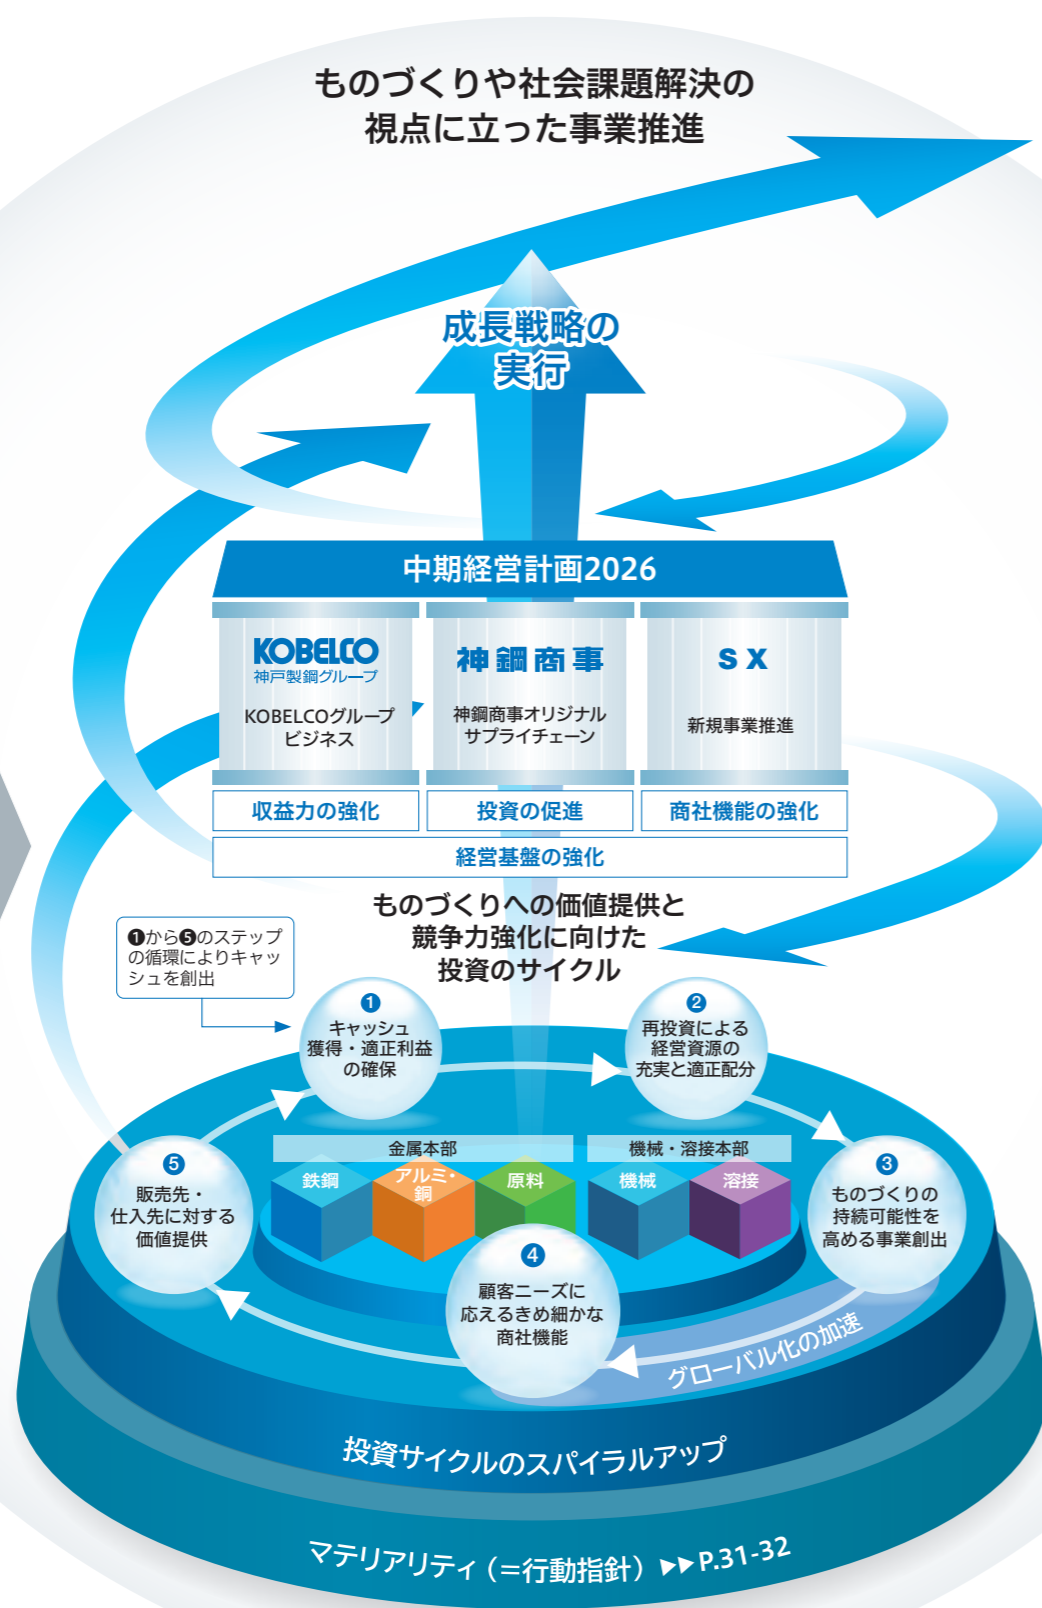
ものづくりや社会課題解決の
視点に立った事業推進

成長戦略の
実行

中期経営計画2026

KOBELCO
神戸製鋼グループ
KOBELCOグループビジネス

神鋼商事
神鋼商事オリジナルサプライチェーン

SX
新規事業推進

収益力の強化
投資の促進
商社機能の強化
経営基盤の強化

ものづくりへの価値提供と
競争力強化に向けた
投資のサイクル

❶から❺のステップの循環によりキャッシュを創出

1
キャッシュ獲得・適正利益の確保

2
再投資による経営資源の充実と適正配分

3
ものづくりの持続可能性を高める事業創出

4
顧客ニーズに応えるきめ細かな商社機能

5
販売先・仕入先に対する価値提供

金属本部
鉄鋼
アルミ・銅
原料

機械・溶接本部
機械
溶接

グローバル化の加速

投資サイクルのスパイラルアップ

マテリアリティ（=行動指針）▶▶P.31-32